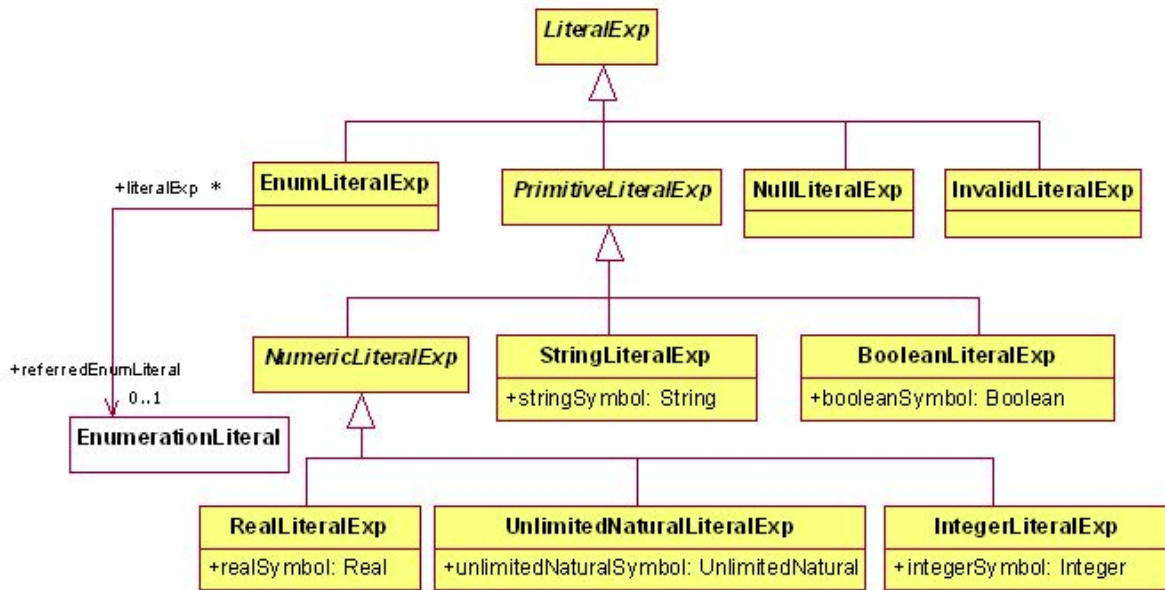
LiteralExp

+literalExp *

EnumLiteralExp

PrimitiveLiteralExp

NullLiteralExp

InvalidLiteralExp

+referredEnumLiteral

0..1

EnumerationLiteral

NumericLiteralExp

StringLiteralExp

+stringSymbol: String

BooleanLiteralExp

+booleanSymbol: Boolean

RealLiteralExp

+realSymbol: Real

UnlimitedNaturalLiteralExp

+unlimitedNaturalSymbol: UnlimitedNatural

IntegerLiteralExp

+integerSymbol: Integer